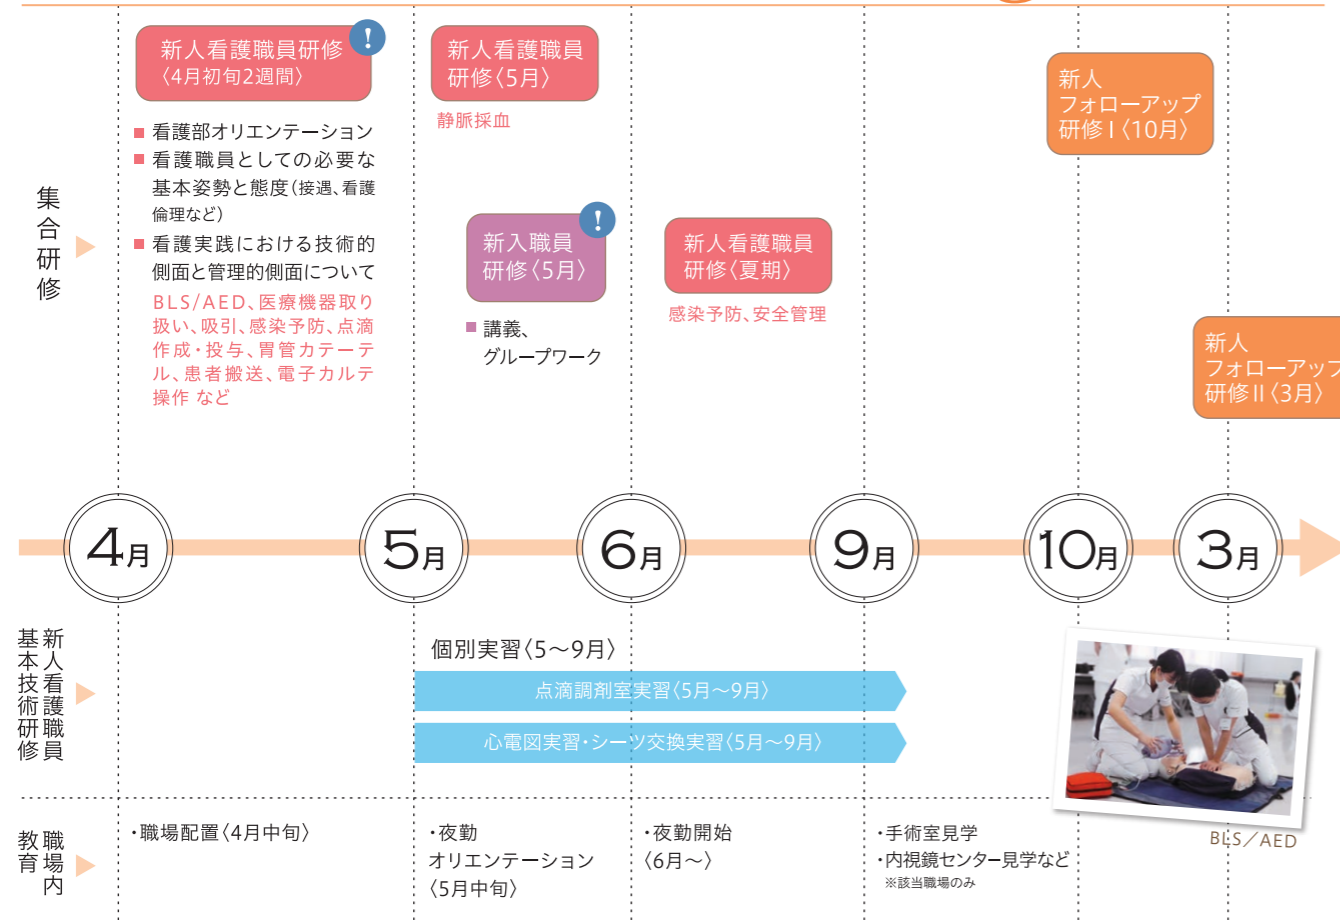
集合研修

新人看護職員研修〈4月初旬2週間〉

■ 看護部オリエンテーション
■ 看護職員としての必要な基本姿勢と態度（接遇、看護倫理など）
■ 看護実践における技術的側面と管理的側面について
BLS/AED、医療機器取り扱い、吸引、感染予防、点滴作成・投与、胃管カテーテル、患者搬送、電子カルテ操作 など

新人看護職員研修〈5月〉
静脈採血

新入職員研修〈5月〉
■ 講義、グループワーク

新人看護職員研修〈夏期〉
感染予防、安全管理

新人フォローアップ研修Ⅰ〈10月〉

新人フォローアップ研修Ⅱ〈3月〉

4月　5月　6月　9月　10月　3月

新人看護職員基本技術研修

個別実習〈5〜9月〉
点滴調剤室実習〈5月〜9月〉
心電図実習・シーツ交換実習〈5月〜9月〉

BLS／AED

職場内教育

・職場配置〈4月中旬〉

・夜勤オリエンテーション〈5月中旬〉

・夜勤開始〈6月〜〉

・手術室見学
・内視鏡センター見学など
※該当職場のみ